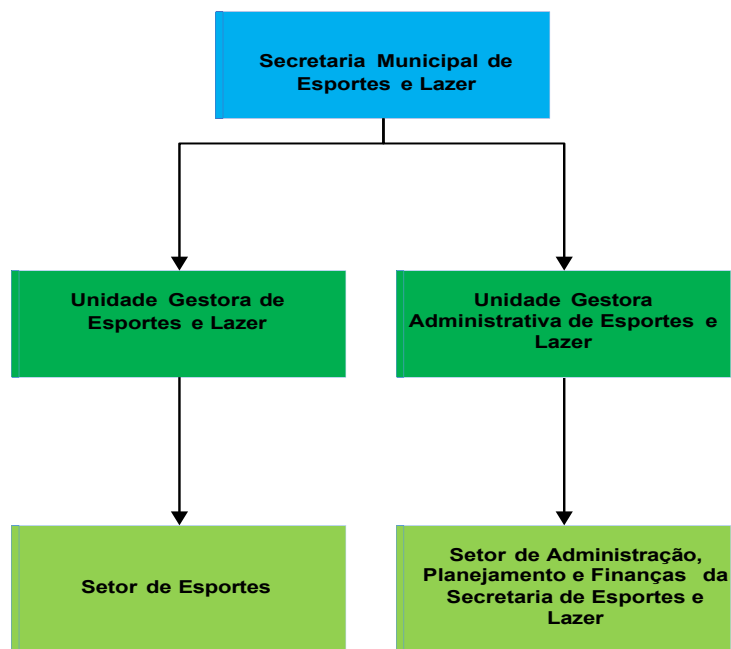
Secretaria Municipal de Esportes e Lazer

Unidade Gestora de Esportes e Lazer

Unidade Gestora Administrativa de Esportes e Lazer

Setor de Esportes

Setor de Administração, Planejamento e Finanças da Secretaria de Esportes e Lazer